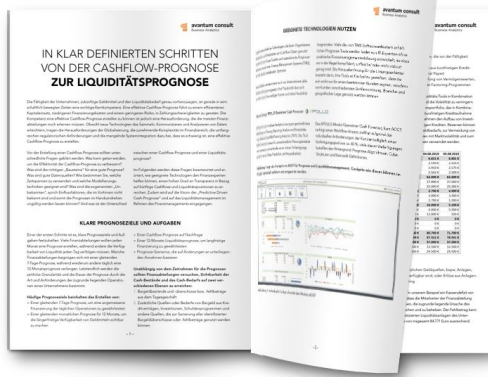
avantum consult
Business Analytics

IN KLAR DEFINIERTEN SCHRITTEN VON DER CASHFLOW-PROGNOSE ZUR LIQUIDITÄTSPROGNOSE

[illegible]

KLARE PROGNOSEZIELE UND AUFGABEN

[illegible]

avantum consult
Business Analytics

EIGENE TECHNOLOGIEN NUTZEN

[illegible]

avantum consult
Business Analytics

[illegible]